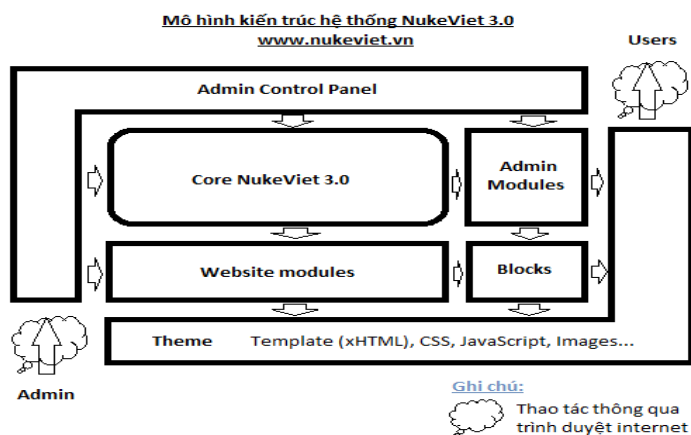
Mô hình kiến trúc hệ thống NukeViet 3.0
www.nukeviet.vn

Users

Admin Control Panel

Core NukeViet 3.0

Admin Modules

Website modules

Blocks

Theme Template (xHTML), CSS, JavaScript, Images...

Admin

Ghi chú:

Thao tác thông qua trình duyệt internet